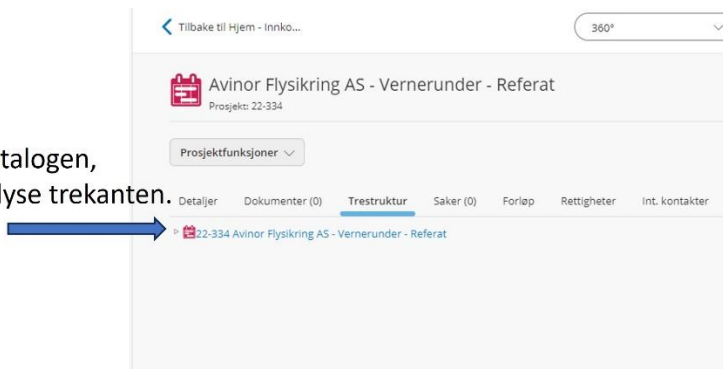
talogen,
lyse trekanten.

Tilbake til Hjem - Innko...

360°

Avinor Flysikring AS - Vernerunder - Referat
Prosjekt: 22-334

Prosjektfunksjoner

Detaljer Dokumenter (0) Trestruktur Saker (0) Forløp Rettigheter Int. kontakter

22-334 Avinor Flysikring AS - Vernerunder - Referat